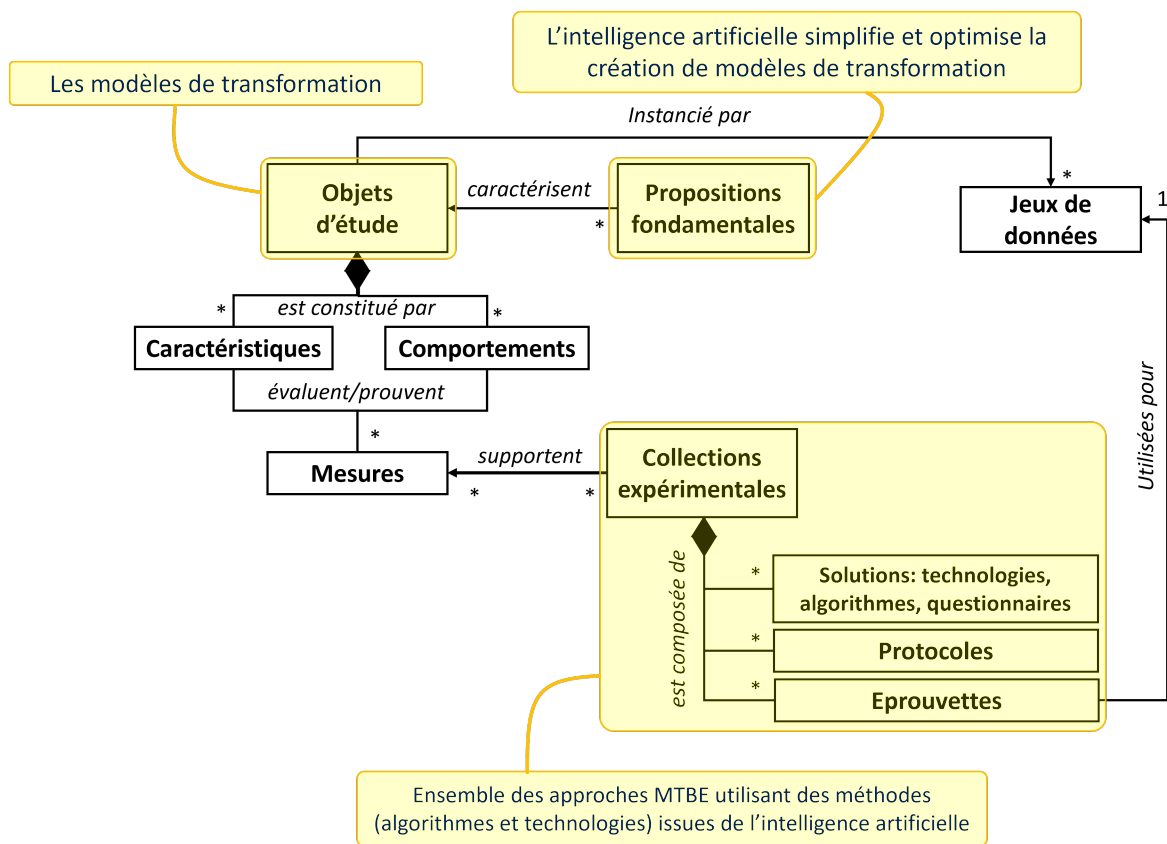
L'intelligence artificielle simplifie et optimise la création de modèles de transformation

Les modèles de transformation

Instancié par

Objets d'étude

caractérisent

*

Propositions fondamentales

*

Jeux de données

1

*

est constitué par

*

Caractéristiques

Comportements

évaluent/prouvent

*

Mesures

supportent

*

*

Collections expérimentales

Utilisées pour

est composée de

*

Solutions: technologies, algorithmes, questionnaires

*

Protocoles

*

Eprouvettes

Ensemble des approches MTBE utilisant des méthodes (algorithmes et technologies) issues de l'intelligence artificielle